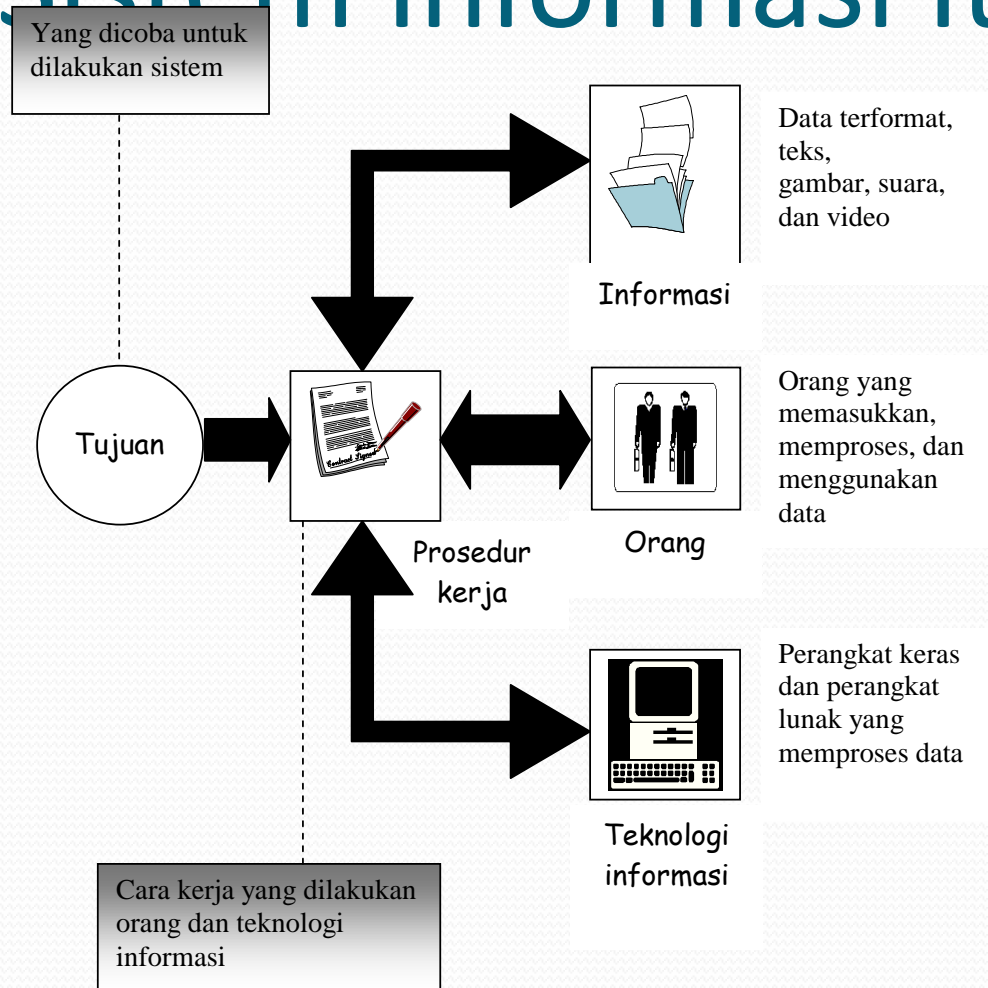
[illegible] informasi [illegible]

Yang dicoba untuk dilakukan sistem

Data terformat, teks, gambar, suara, dan video

Informasi

Orang yang memasukkan, memproses, dan menggunakan data

Tujuan

Orang

Prosedur kerja

Perangkat keras dan perangkat lunak yang memproses data

Teknologi informasi

Cara kerja yang dilakukan orang dan teknologi informasi